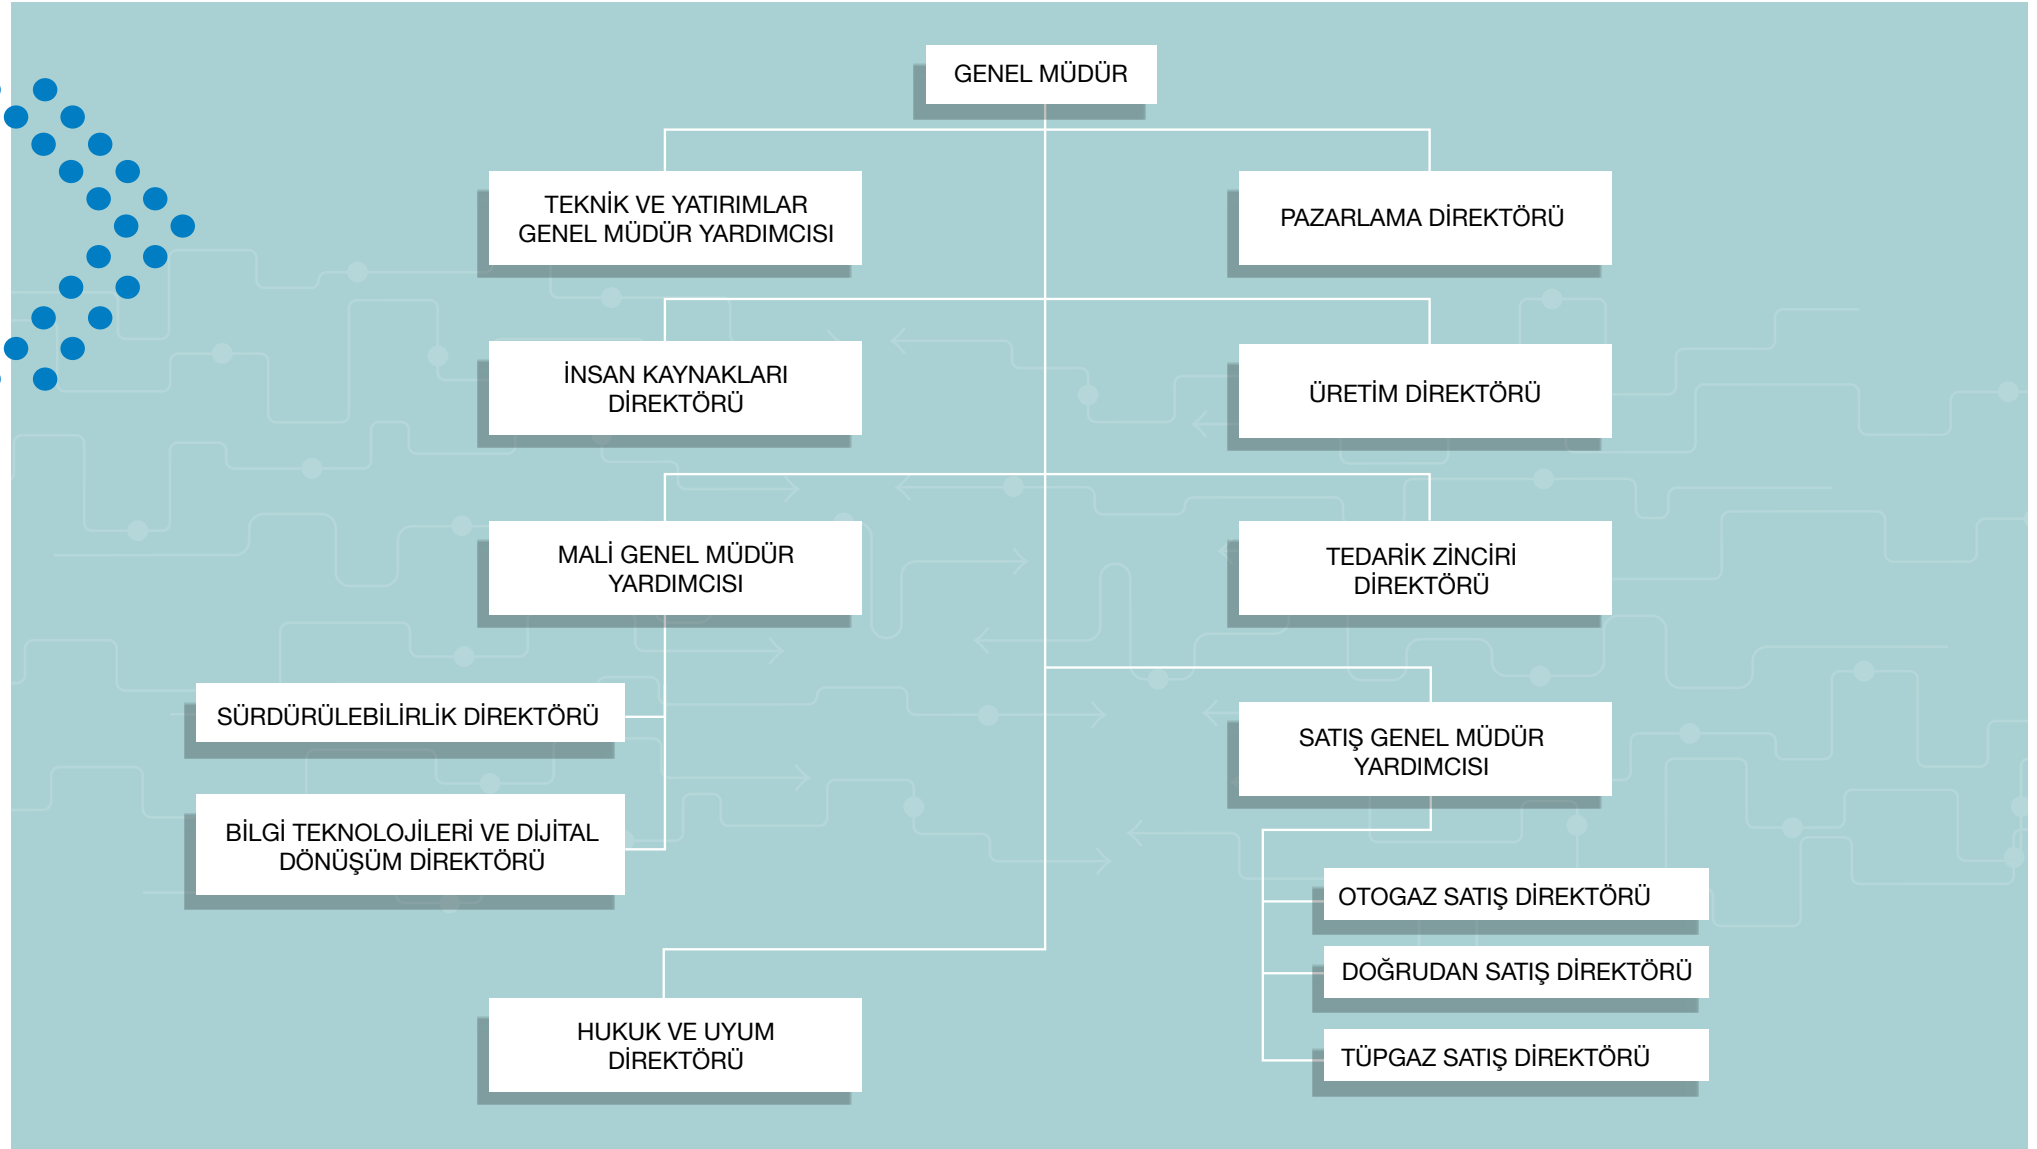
GENEL MÜDÜR

TEKNİK VE YATIRIMLAR GENEL MÜDÜR YARDIMCISI

PAZARLAMA DİREKTÖRÜ

İNSAN KAYNAKLARI DİREKTÖRÜ

ÜRETİM DİREKTÖRÜ

MALİ GENEL MÜDÜR YARDIMCISI

TEDARİK ZİNCİRİ DİREKTÖRÜ

SÜRDÜRÜLEBİLİRLİK DİREKTÖRÜ

BİLGİ TEKNOLOJİLERİ VE DİJİTAL DÖNÜŞÜM DİREKTÖRÜ

SATIŞ GENEL MÜDÜR YARDIMCISI

OTOGAZ SATIŞ DİREKTÖRÜ

DOĞRUDAN SATIŞ DİREKTÖRÜ

TÜPGAZ SATIŞ DİREKTÖRÜ

HUKUK VE UYUM DİREKTÖRÜ